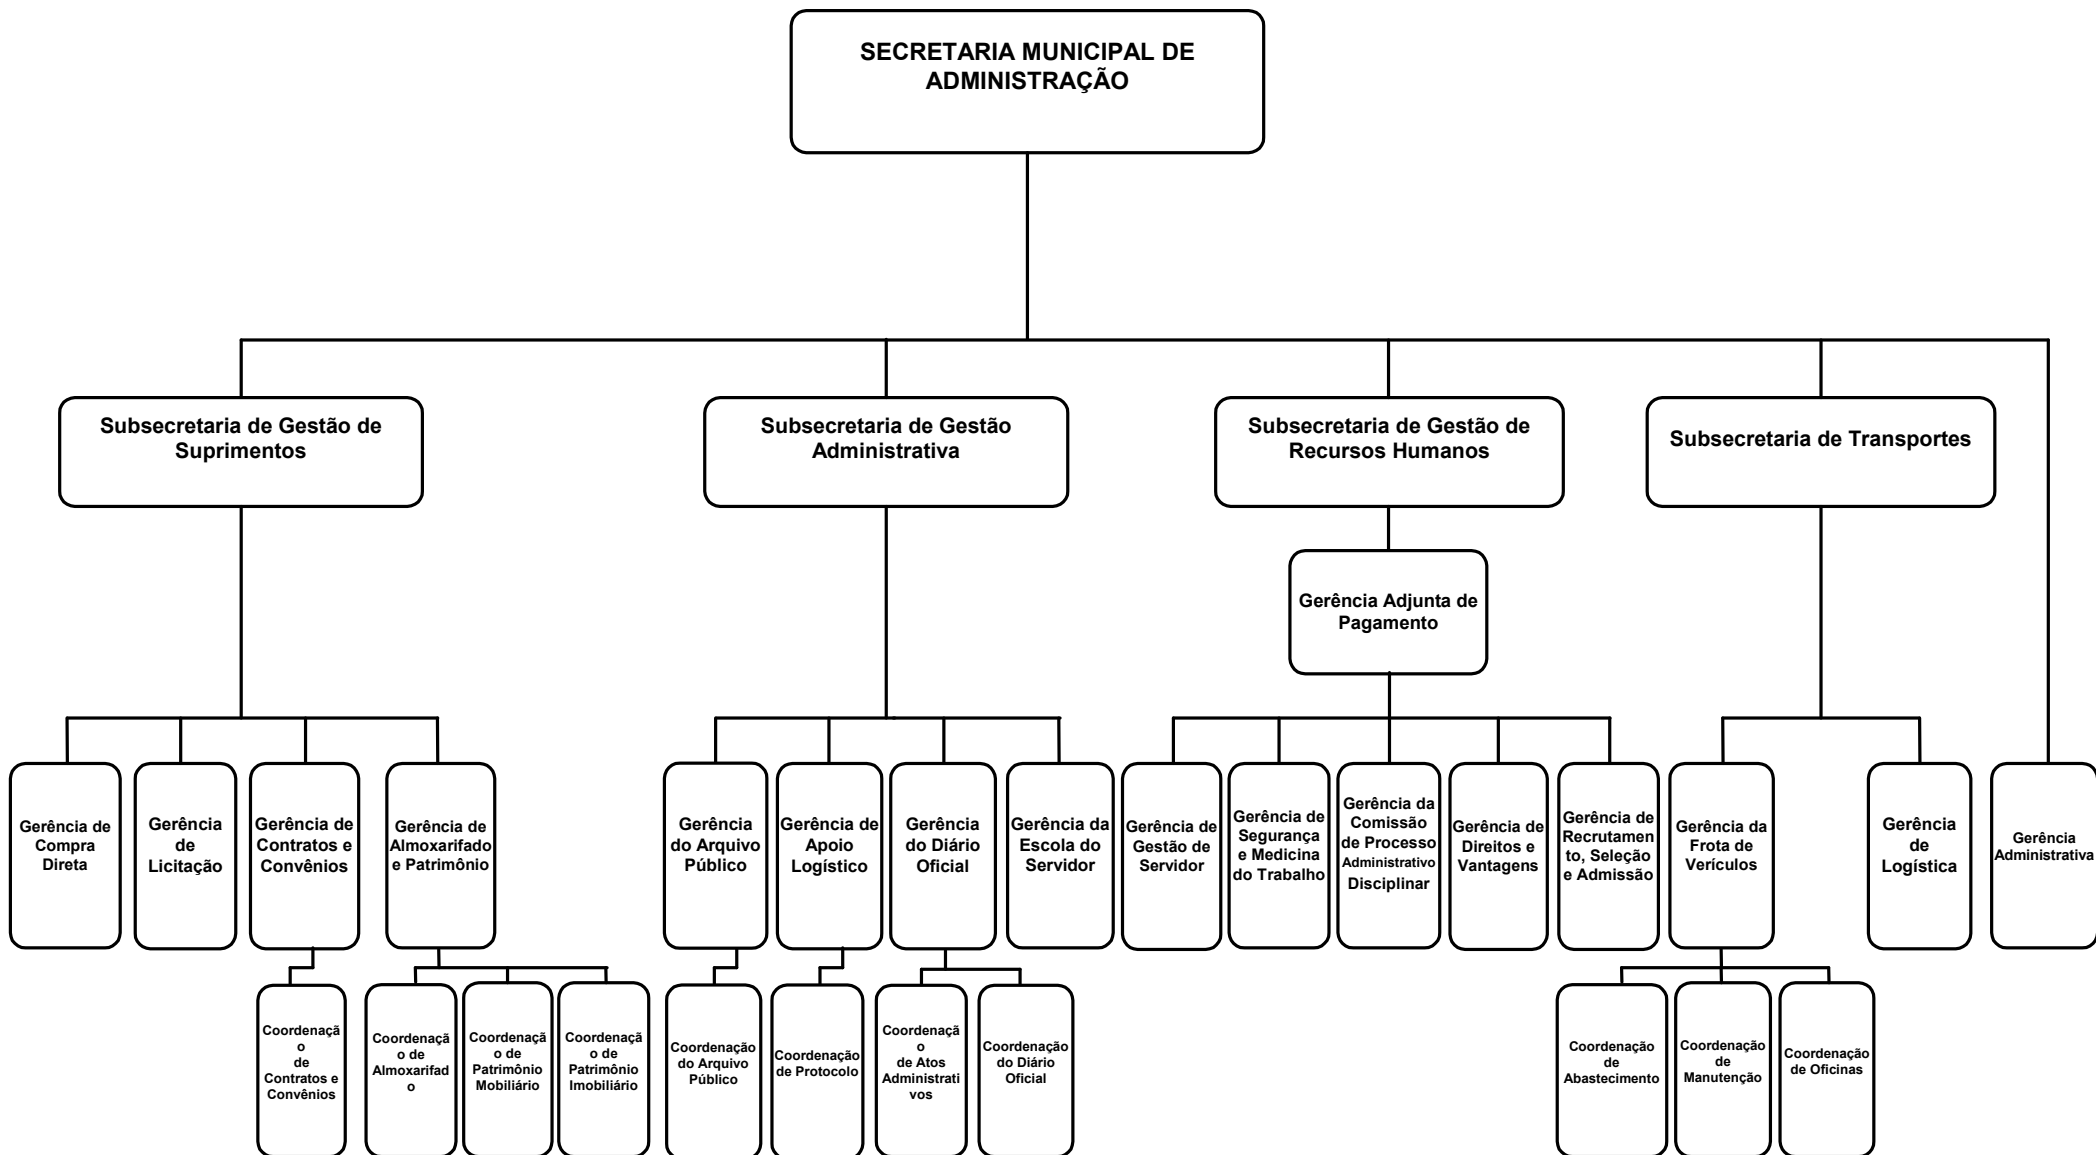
SECRETARIA MUNICIPAL DE ADMINISTRAÇÃO

Subsecretaria de Gestão de Suprimentos

Subsecretaria de Gestão Administrativa

Subsecretaria de Gestão de Recursos Humanos

Subsecretaria de Transportes

Gerência Adjunta de Pagamento

Gerência de Compra Direta

Gerência de Licitação

Gerência de Contratos e Convênios

Gerência de Almoxarifado e Patrimônio

Gerência do Arquivo Público

Gerência de Apoio Logístico

Gerência do Diário Oficial

Gerência da Escola do Servidor

Gerência de Gestão de Servidor

Gerência de Segurança e Medicina do Trabalho

Gerência da Comissão de Processo Administrativo Disciplinar

Gerência de Direitos e Vantagens

Gerência de Recrutamento, Seleção e Admissão

Gerência da Frota de Verículos

Gerência de Logística

Gerência Administrativa

Coordenação de Contratos e Convênios

Coordenação de Almoxarifado

Coordenação de Patrimônio Mobiliário

Coordenação de Patrimônio Imobiliário

Coordenação do Arquivo Público

Coordenação de Protocolo

Coordenação de Atos Administrativos

Coordenação do Diário Oficial

Coordenação de Abastecimento

Coordenação de Manutenção

Coordenação de Oficinas